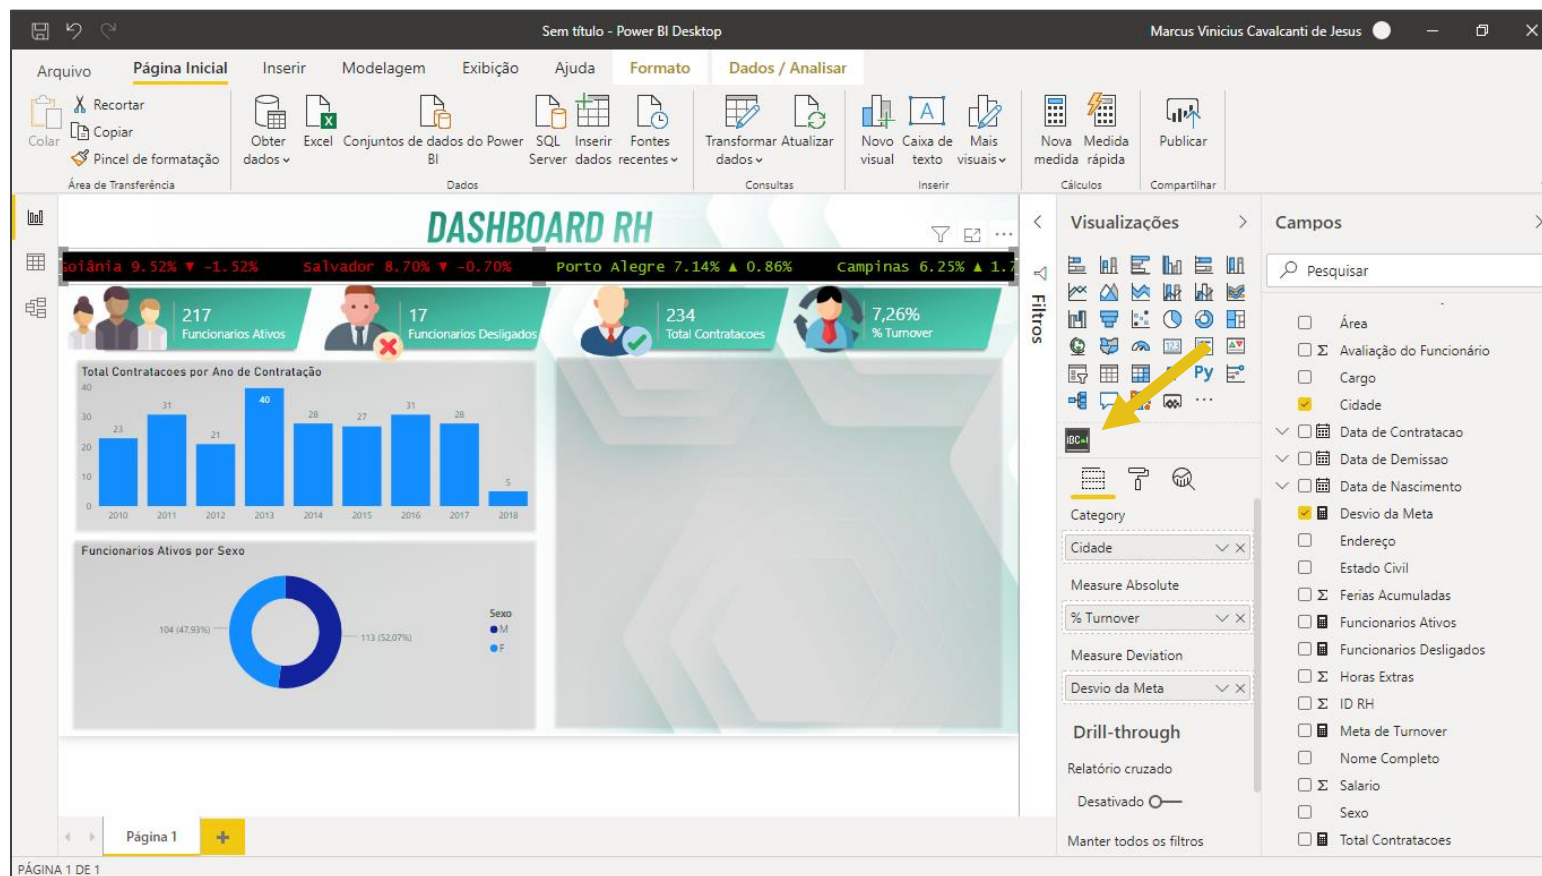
Sem título - Power BI Desktop

Marcus Vinicius Cavalcanti de Jesus

Arquivo Página Inicial Inserir Modelagem Exibição Ajuda Formato Dados / Analisar

Colar Recortar Copiar Pincel de formatação Área de Transferência

Obter dados Excel Conjuntos de dados do Power BI SQL Server Inserir dados Fontes recentes Dados

Transformar dados Atualizar Consultas

Novo visual Caixa de texto Mais visuais Inserir

Nova medida Medida rápida Cálculos

Publicar Compartilhar

DASHBOARD RH

oiânia 9.52% ▼ -1.52% Salvador 8.70% ▼ -0.70% Porto Alegre 7.14% ▲ 0.86% Campinas 6.25% ▲ 1.7

217 Funcionarios Ativos

17 Funcionarios Desligados

234 Total Contratacoes

7,26% % Turnover

Total Contratacoes por Ano de Contratação

| Ano | 2010 | 2011 | 2012 | 2013 | 2014 | 2015 | 2016 | 2017 | 2018 |
|---|---|---|---|---|---|---|---|---|---|
| Valor | 23 | 31 | 21 | 40 | 28 | 27 | 31 | 28 | 5 |

40 30 20 10 0

Funcionarios Ativos por Sexo

104 (47,93%) 113 (52,07%)

Sexo M F

Filtros

Visualizações

Py

Category
Cidade
Measure Absolute
% Turnover
Measure Deviation
Desvio da Meta

Drill-through
Relatório cruzado
Desativado
Manter todos os filtros

Campos

Pesquisar

Área
Σ Avaliação do Funcionário
Cargo
Cidade
Data de Contratacao
Data de Demissao
Data de Nascimento
Desvio da Meta
Endereço
Estado Civil
Σ Ferias Acumuladas
Funcionarios Ativos
Funcionarios Desligados
Σ Horas Extras
Σ ID RH
Meta de Turnover
Nome Completo
Σ Salario
Sexo
Total Contratacoes

Página 1 +

PÁGINA 1 DE 1